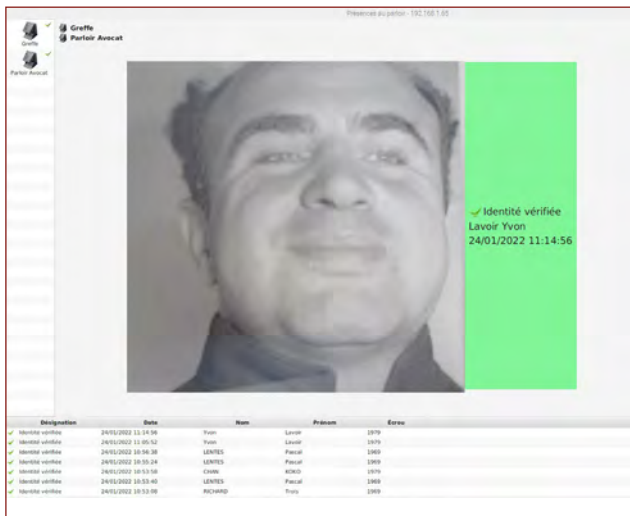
Présence au parloir - 192.168.1.65

Greffe
Parloir Avocat

Greffe
Parloir Avocat

Identité vérifiée
Lavoir Yvon
24/01/2022 11:14:56

| Désignation | Date | Nom | Prénom | Ecrou |
|---|---|---|---|---|
| Identité vérifiée | 24/01/2022 11:14:56 | Yvon | Lavoir | 1979 |
| Identité vérifiée | 24/01/2022 11:05:52 | Yvon | Lavoir | 1979 |
| Identité vérifiée | 24/01/2022 10:56:38 | LENTES | Pascal | 1969 |
| Identité vérifiée | 24/01/2022 10:55:24 | LENTES | Pascal | 1969 |
| Identité vérifiée | 24/01/2022 10:53:58 | CHAN | KOKO | 1979 |
| Identité vérifiée | 24/01/2022 10:53:40 | LENTES | Pascal | 1969 |
| Identité vérifiée | 24/01/2022 10:53:09 | RICHARD | Truiy | 1969 |